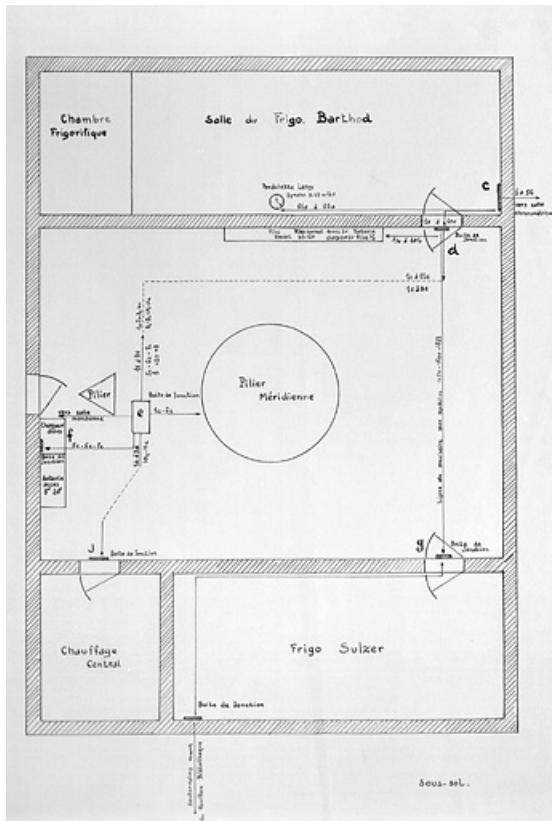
Chambre Frigorifique

Salle du Frigo Barthod

Pendulette Leroy

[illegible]

c

d

Boite de Jonction

Pilier

Pilier Méridienne

e

Boite de Jonction

f

J

Boite de Jonction

g

Boite de Jonction

Ligne de mesures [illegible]

Chauffage Central

Frigo Sulzer

Boite de Jonction

Sous-sol.